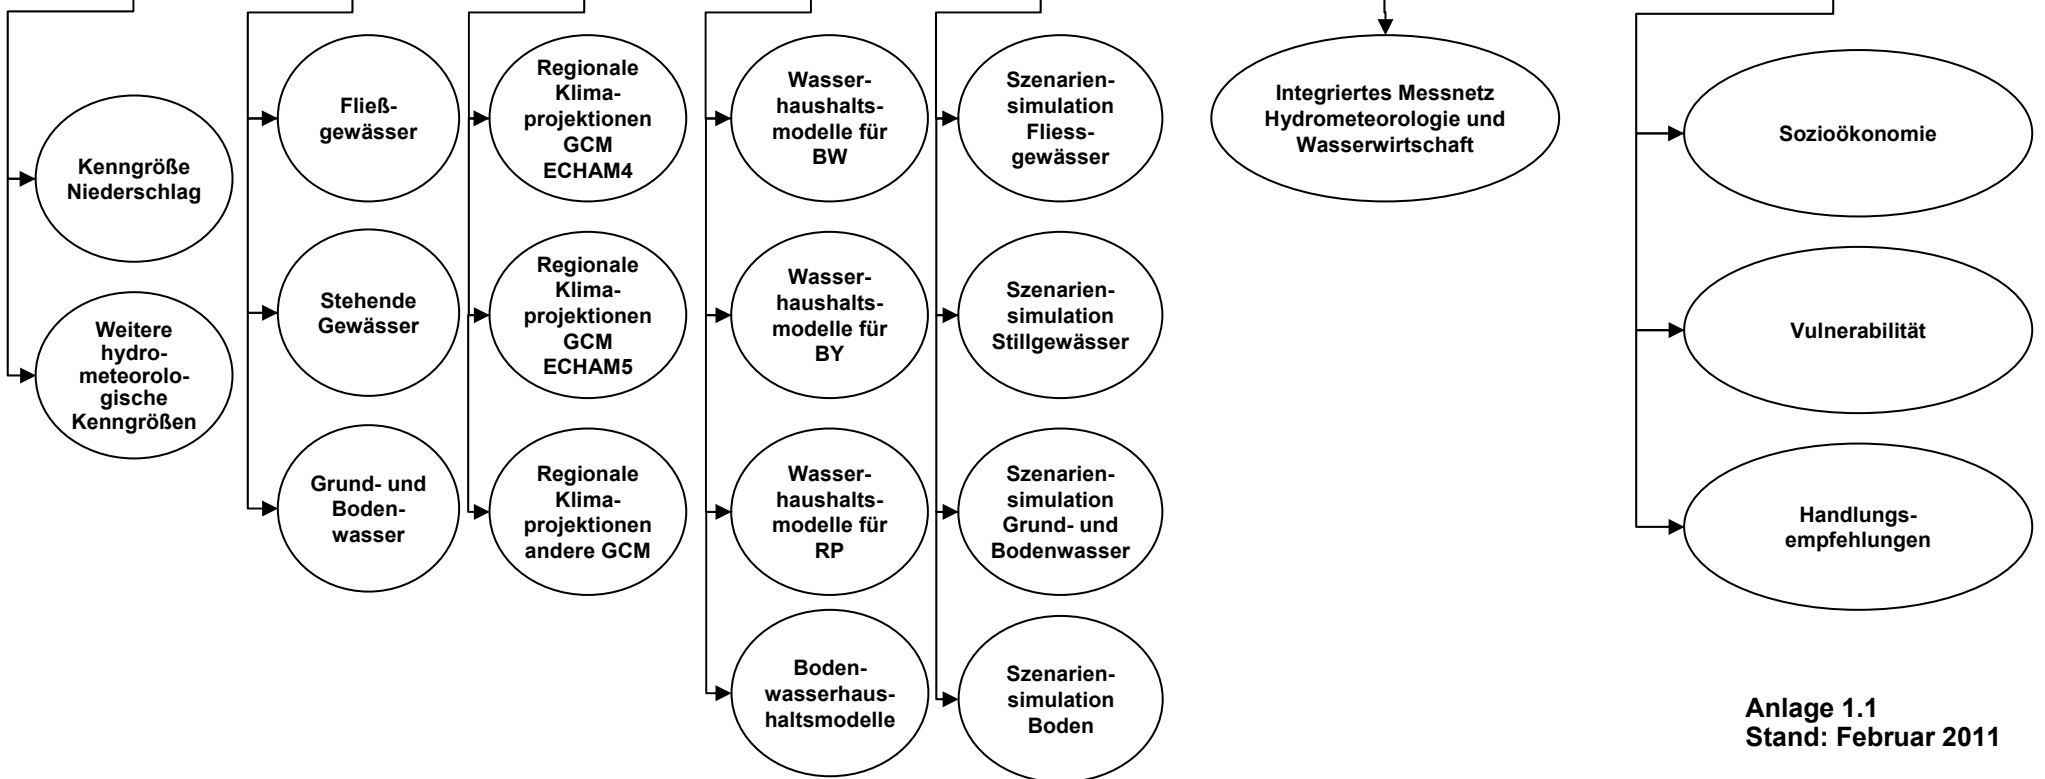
Kenngröße Niederschlag

Weitere hydrometeorologische Kenngrößen

Fließgewässer

Stehende Gewässer

Grund- und Bodenwasser

Regionale Klimaprojektionen GCM ECHAM4

Regionale Klimaprojektionen GCM ECHAM5

Regionale Klimaprojektionen andere GCM

Wasserhaushaltsmodelle für BW

Wasserhaushaltsmodelle für BY

Wasserhaushaltsmodelle für RP

Bodenwasserhaushaltsmodelle

Szenariensimulation Fliessgewässer

Szenariensimulation Stillgewässer

Szenariensimulation Grund- und Bodenwasser

Szenariensimulation Boden

Integriertes Messnetz Hydrometeorologie und Wasserwirtschaft

Sozioökonomie

Vulnerabilität

Handlungsempfehlungen

Anlage 1.1
Stand: Februar 2011